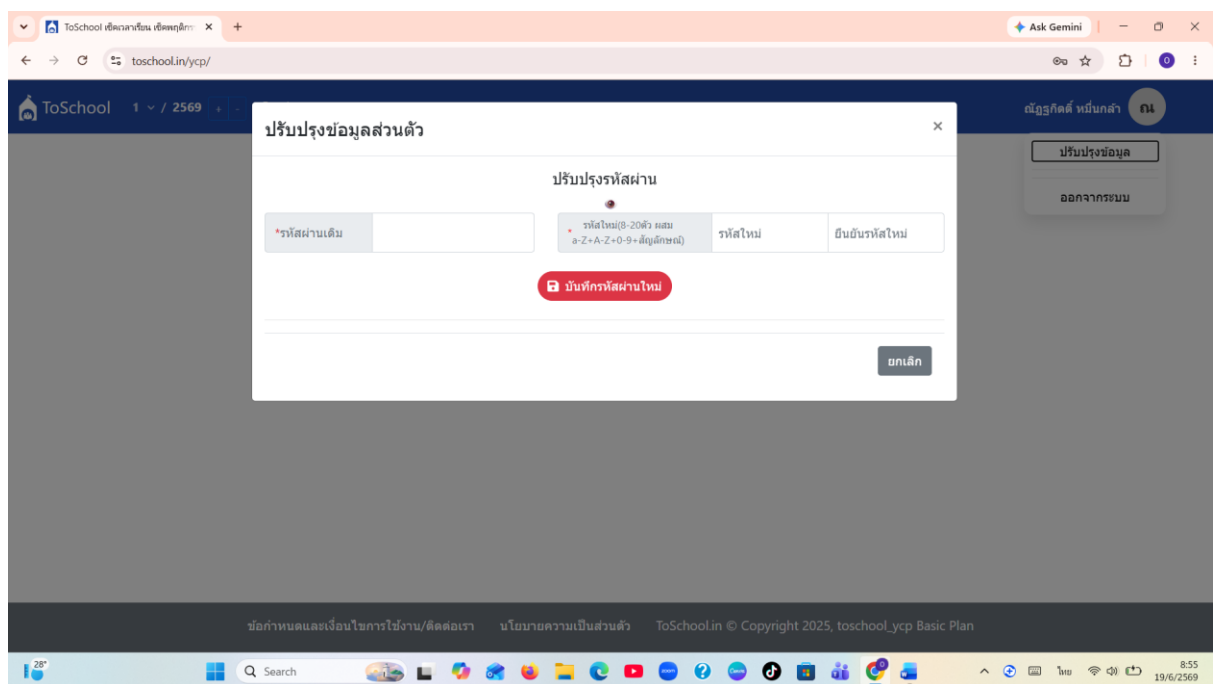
ToSchool เช็คเวลาเรียน เช็คพฤติกร ×
+
Ask Gemini
toschool.in/ycp/

ToSchool 1 / 2569
ณัฐกิตติ์ หมื่นกล้า ณ
ปรับปรุงข้อมูล
ออกจากระบบ

ปรับปรุงข้อมูลส่วนตัว
×
ปรับปรุงรหัสผ่าน
*รหัสผ่านเดิม
* รหัสใหม่(8-20ตัว ผสม a-Z+A-Z+0-9+สัญลักษณ์)
รหัสใหม่
ยืนยันรหัสใหม่
บันทึกรหัสผ่านใหม่
ยกเลิก

ข้อกำหนดและเงื่อนไขการใช้งาน/ติดต่อเรา นโยบายความเป็นส่วนตัว ToSchool.in © Copyright 2025, toschool_ycp Basic Plan

28°
Search
ไทย
8:55
19/6/2569